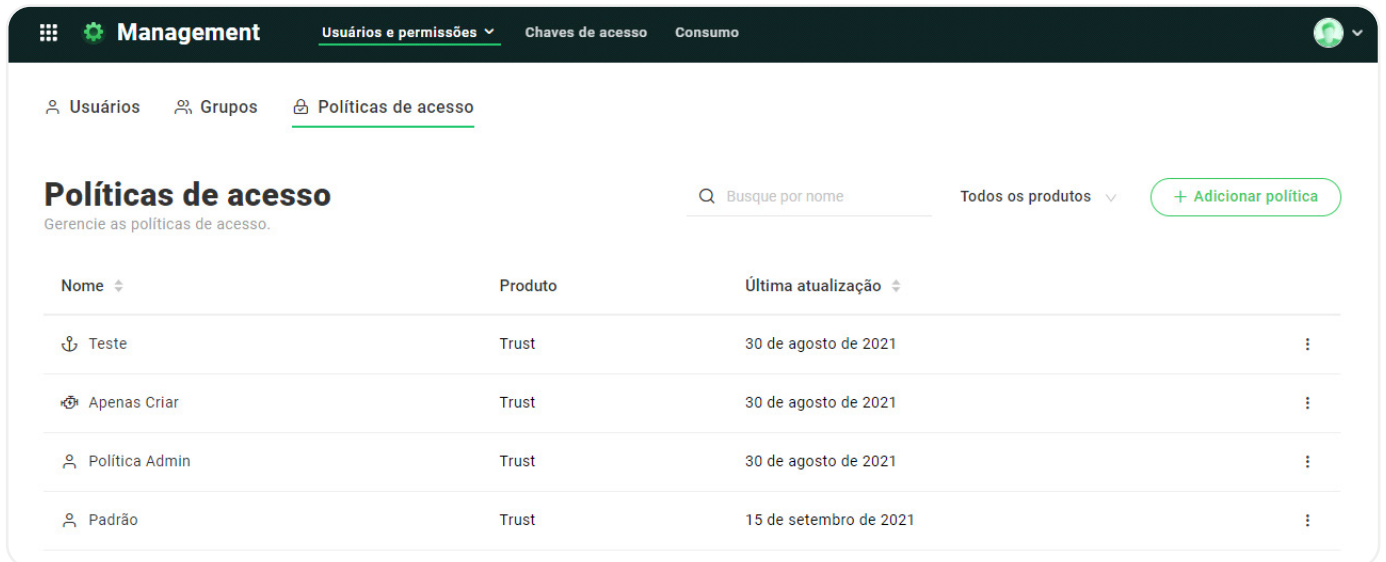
Management
Usuários e permissões
Chaves de acesso
Consumo

Usuários
Grupos
Políticas de acesso

Políticas de acesso
Gerencie as políticas de acesso.

Busque por nome
Todos os produtos
+ Adicionar política

| Nome | Produto | Última atualização |
|---|---|---|
| Teste | Trust | 30 de agosto de 2021 |
| Apenas Criar | Trust | 30 de agosto de 2021 |
| Política Admin | Trust | 30 de agosto de 2021 |
| Padrão | Trust | 15 de setembro de 2021 |